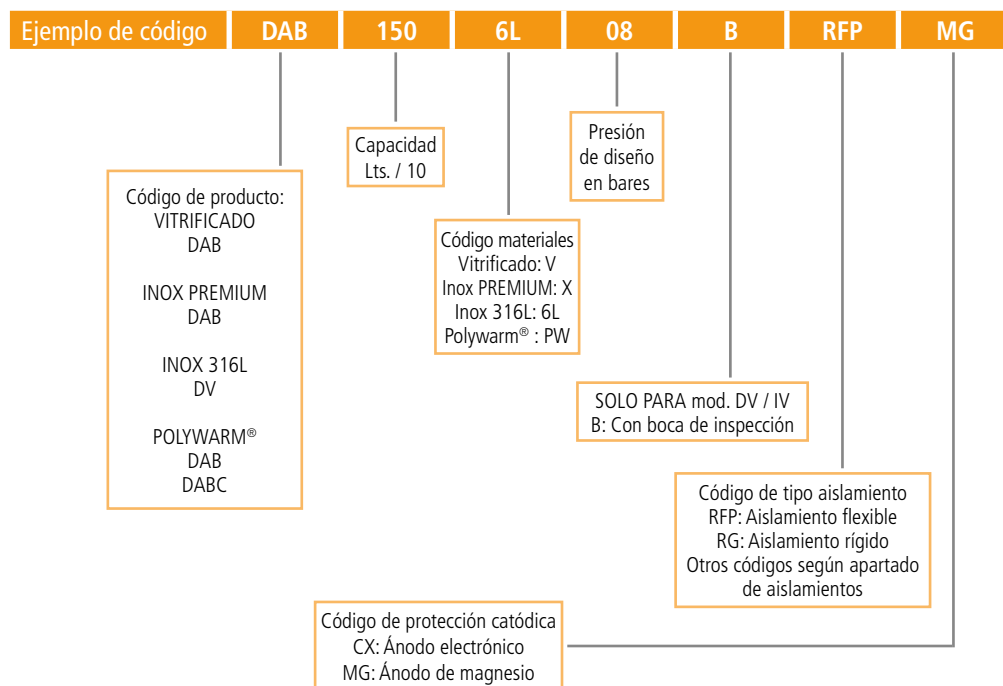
| Ejemplo de código | DAB | 150 | 6L | 08 | B | RFP | MG |
|---|---|---|---|---|---|---|---|

Capacidad
Lts. / 10

Presión de diseño en bares

Código de producto:
VITRIFICADO
DAB

INOX PREMIUM
DAB

INOX 316L
DV

POLYWARM®
DAB
DABC

Código materiales
Vitrificado: V
Inox PREMIUM: X
Inox 316L: 6L
Polywarm® : PW

SOLO PARA mod. DV / IV
B: Con boca de inspección

Código de tipo aislamiento
RFP: Aislamiento flexible
RG: Aislamiento rígido
Otros códigos según apartado de aislamientos

Código de protección catódica
CX: Ánodo electrónico
MG: Ánodo de magnesio